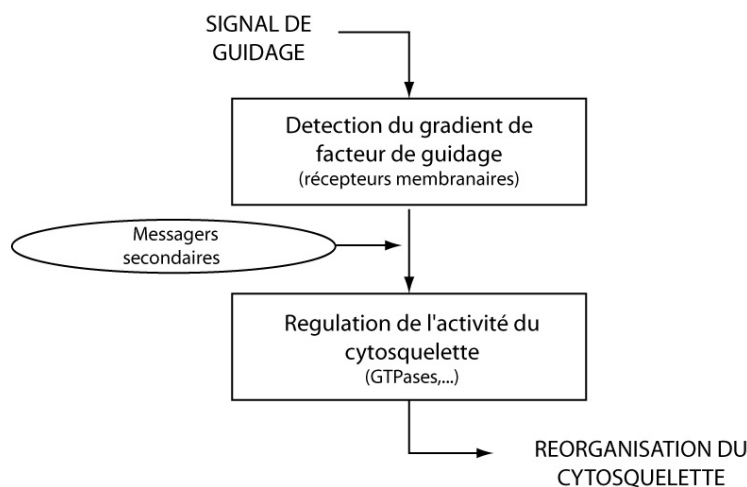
SIGNAL DE GUIDAGE

Detection du gradient de facteur de guidage
(récepteurs membranaires)

Messagers secondaires

Regulation de l'activité du cytosquelette
(GTPases,...)

REORGANISATION DU CYTOSQUELETTE